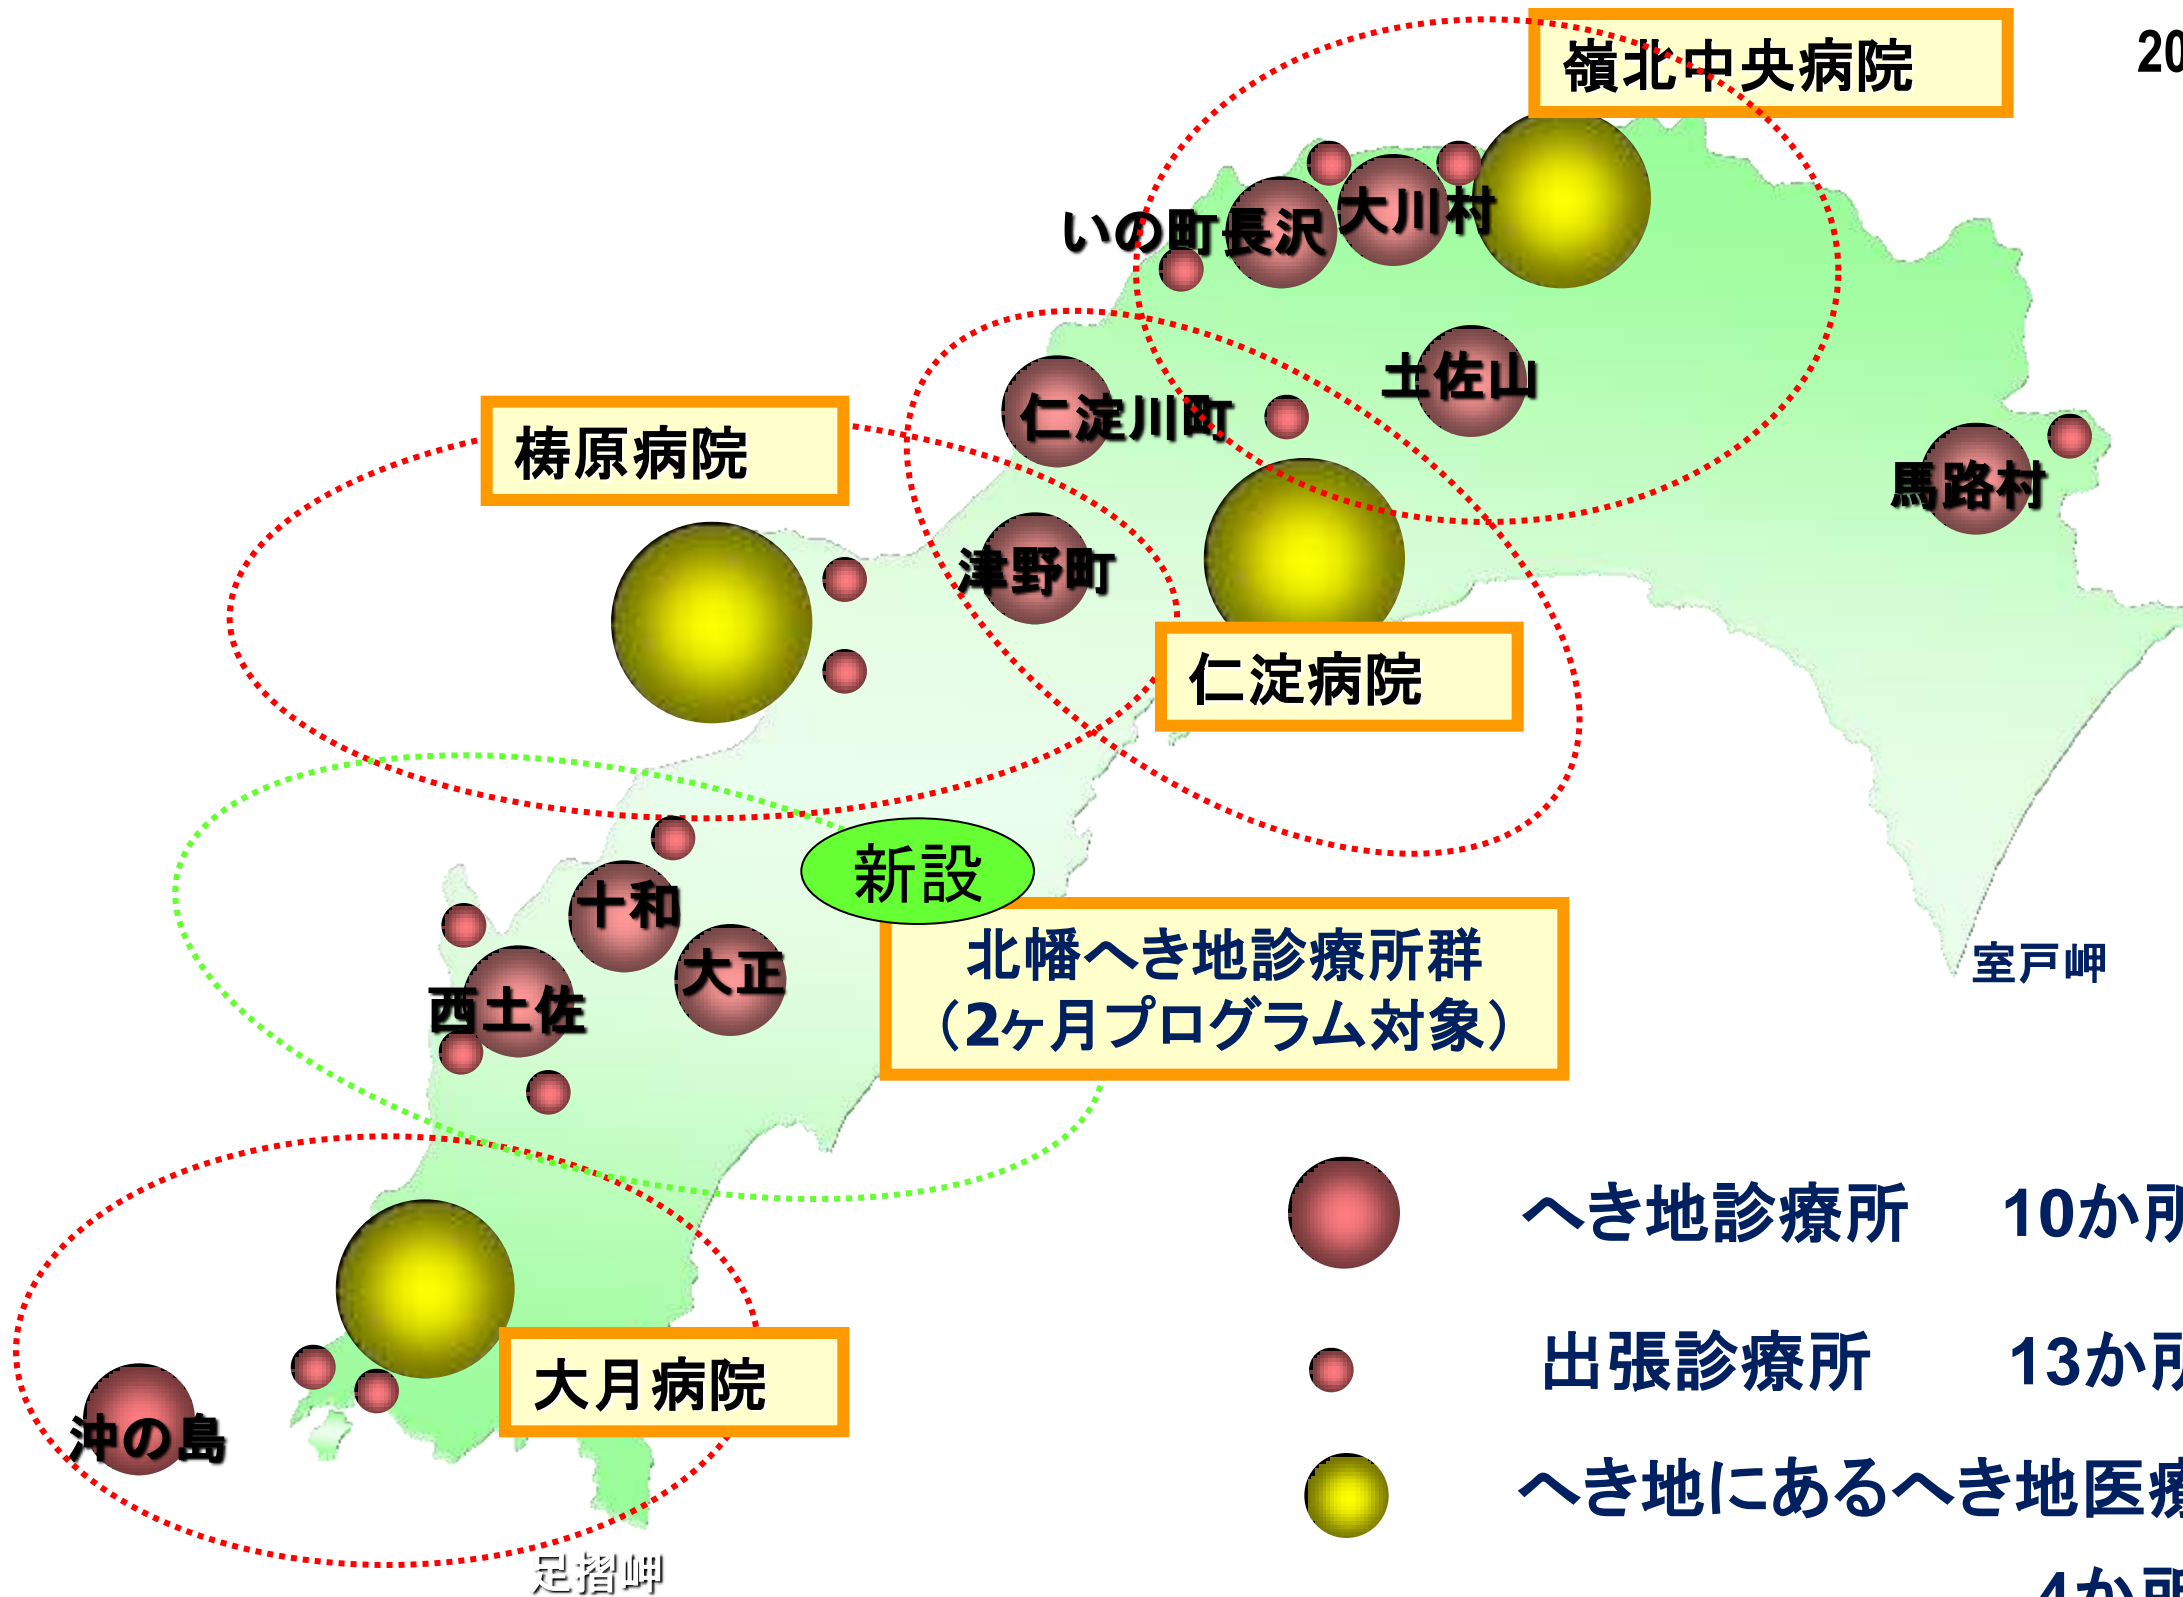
20

嶺北中央病院

いの町長沢

大川村

土佐山

仁淀川町

馬路村

梼原病院

津野町

仁淀病院

新設

北幡へき地診療所群
(2ヶ月プログラム対象)

室戸岬

十和

大正

西土佐

大月病院

沖の島

足摺岬

へき地診療所　10か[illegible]

出張診療所　13か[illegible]

へき地にあるへき地医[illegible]

4か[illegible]